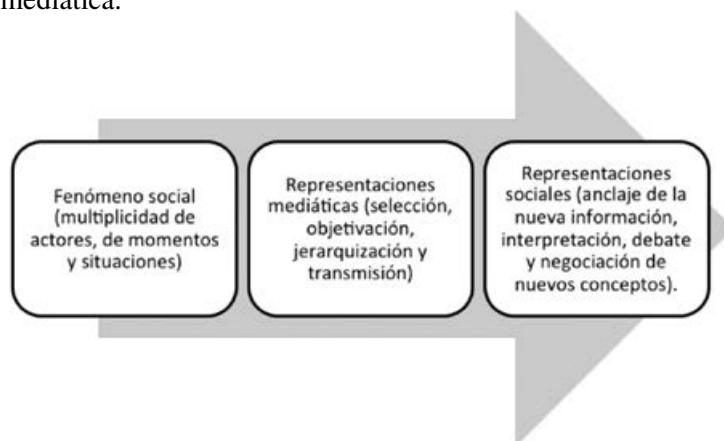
mediática.

Fenómeno social (multiplicidad de actores, de momentos y situaciones)

Representaciones mediáticas (selección, objetivación, jerarquización y transmisión)

Representaciones sociales (anclaje de la nueva información, interpretación, debate y negociación de nuevos conceptos).